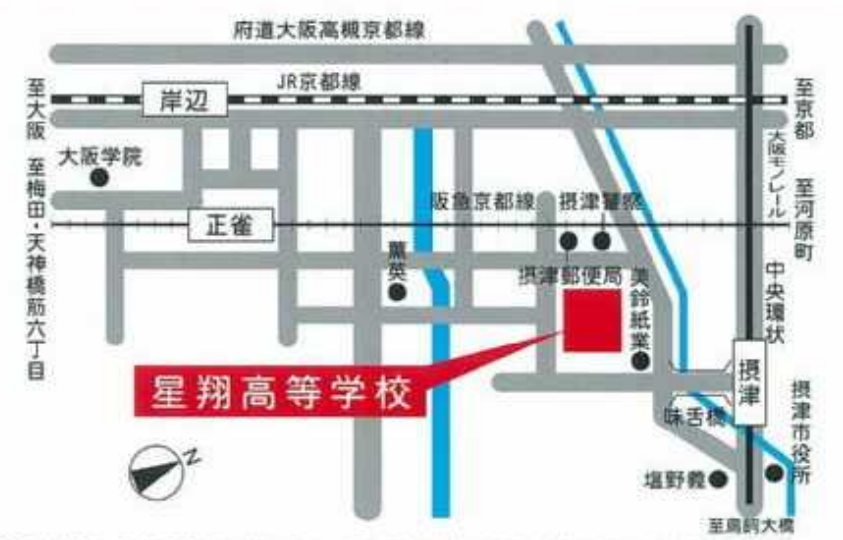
府道大阪高槻京都線

至大阪

JR京都線

岸辺

至京都

大阪学院

大阪モノレール

至梅田・天神橋筋六丁目

阪急京都線

摂津警察

至河原町

正雀

薫英

摂津郵便局

美鈴紙業

中央環状

星翔高等学校

摂津

味舌橋

摂津市役所

塩野義

N

至鳥飼大橋